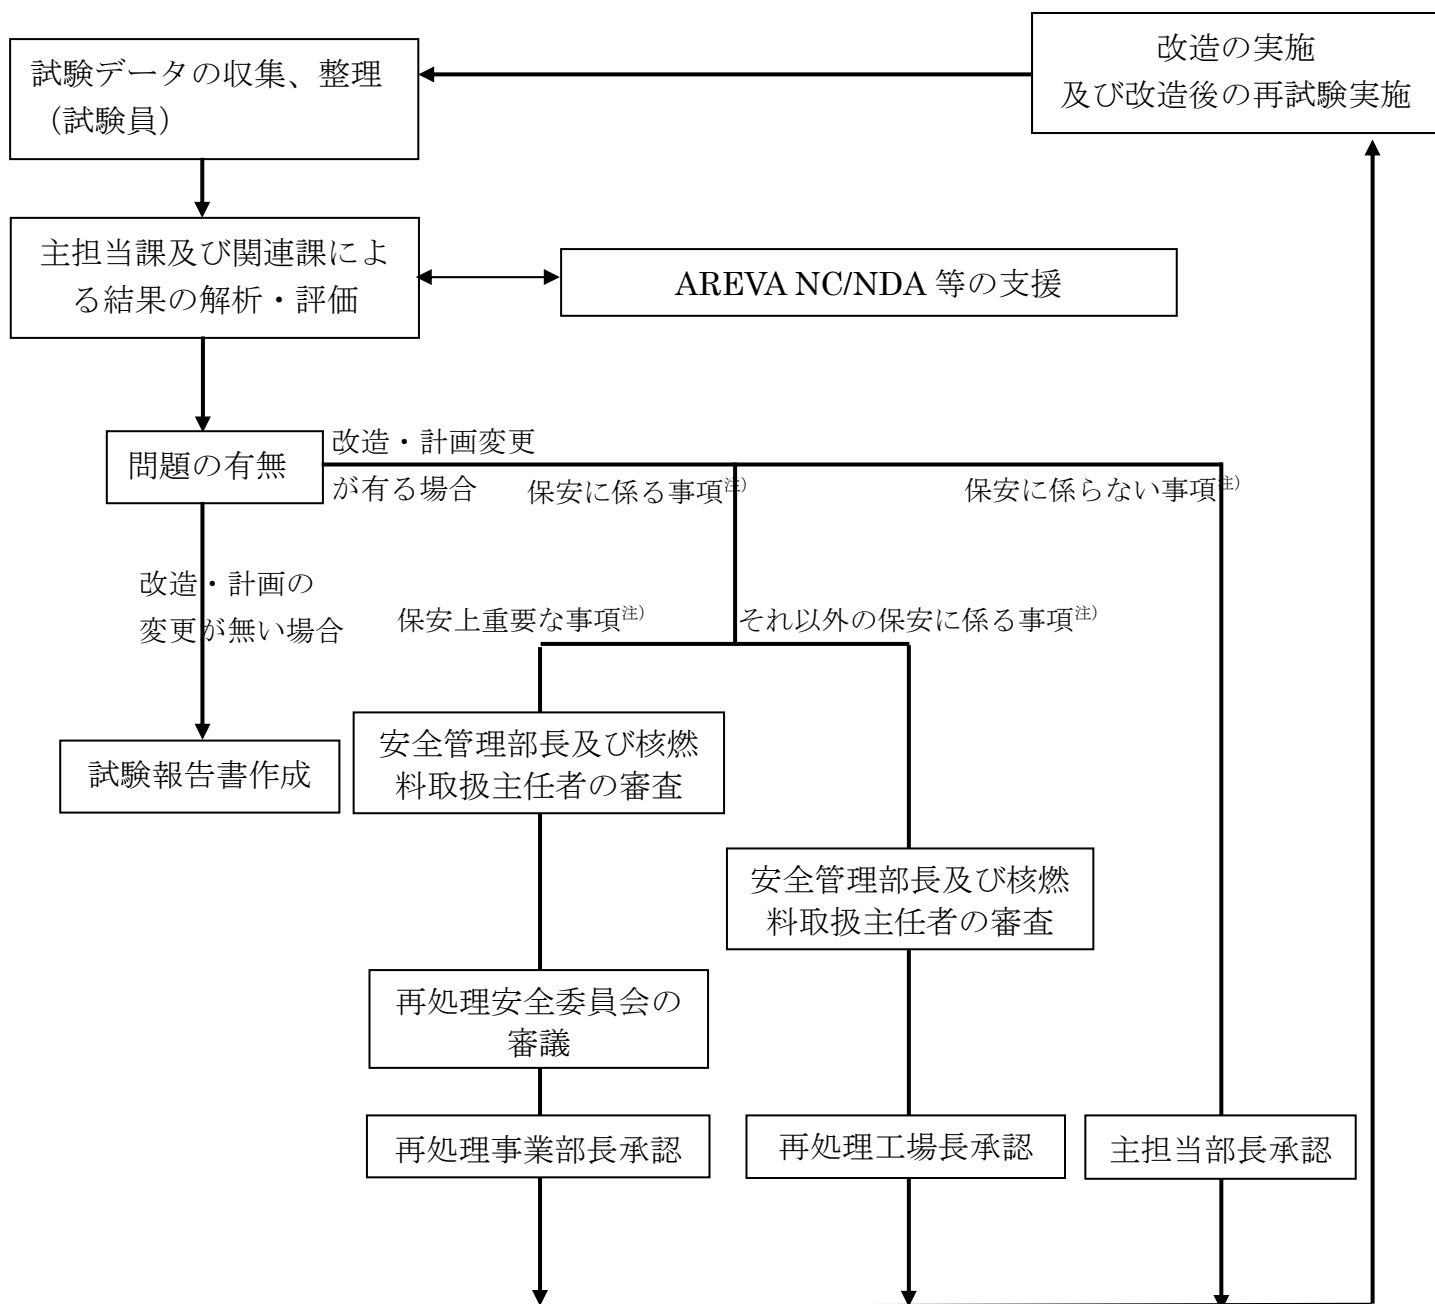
改造の実施
及び改造後の再試験実施

試験データの収集、整理
（試験員）

主担当課及び関連課による結果の解析・評価

AREVA NC/NDA 等の支援

問題の有無

改造・計画変更が有る場合

保安に係る事項$^{注)}$

保安に係らない事項$^{注)}$

改造・計画の変更が無い場合

保安上重要な事項$^{注)}$

それ以外の保安に係る事項$^{注)}$

試験報告書作成

安全管理部長及び核燃料取扱主任者の審査

安全管理部長及び核燃料取扱主任者の審査

再処理安全委員会の審議

再処理事業部長承認

再処理工場長承認

主担当部長承認